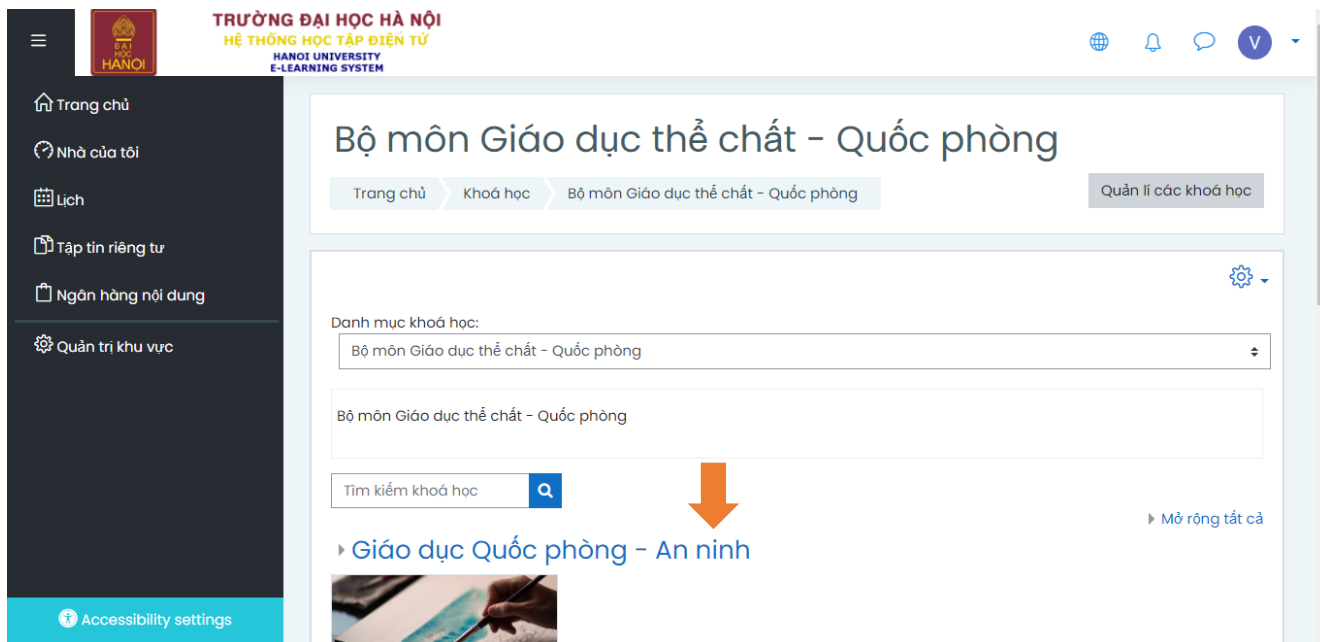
ĐẠI HỌC HANỘI
TRƯỜNG ĐẠI HỌC HÀ NỘI
HỆ THỐNG HỌC TẬP ĐIỆN TỬ
HANOI UNIVERSITY
E-LEARNING SYSTEM

V

Trang chủ
Nhà của tôi
Lịch
Tập tin riêng tư
Ngân hàng nội dung
Quản trị khu vực

Accessibility settings

Bộ môn Giáo dục thể chất - Quốc phòng

Trang chủ / Khoá học / Bộ môn Giáo dục thể chất - Quốc phòng

Quản lí các khoá học

Danh mục khoá học:
Bộ môn Giáo dục thể chất - Quốc phòng

Bộ môn Giáo dục thể chất - Quốc phòng

Tìm kiếm khoá học

Mở rộng tất cả

Giáo dục Quốc phòng - An ninh